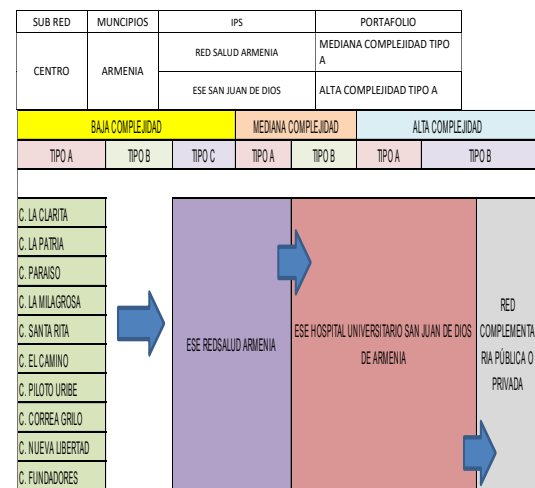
| SUB RED | MUNCIPIOS | IPS | PORTAFOLIO |
|---|---|---|---|
| CENTRO | ARMENIA | RED SALUD ARMENIA | MEDIANA COMPLEJIDAD TIPO A |
| | | ESE SAN JUAN DE DIOS | ALTA COMPLEJIDAD TIPO A |

| BAJA COMPLEJIDAD | | | MEDIANA COMPLEJIDAD | | ALTA COMPLEJIDAD | |
|---|---|---|---|---|---|---|
| TIPO A | TIPO B | TIPO C | TIPO A | TIPO B | TIPO A | TIPO B |

C. LA CLARITA
C. LA PATRIA
C. PARAISO
C. LA MILAGROSA
C. SANTA RITA
C. EL CAMINO
C. PILOTO URIBE
C. CORREA GRILO
C. NUEVA LIBERTAD
C. FUNDADORES

ESE REDSALUD ARMENIA

ESE HOSPITAL UNIVERSITARIO SAN JUAN DE DIOS DE ARMENIA

RED COMPLEMENTARIA PÚBLICA O PRIVADA